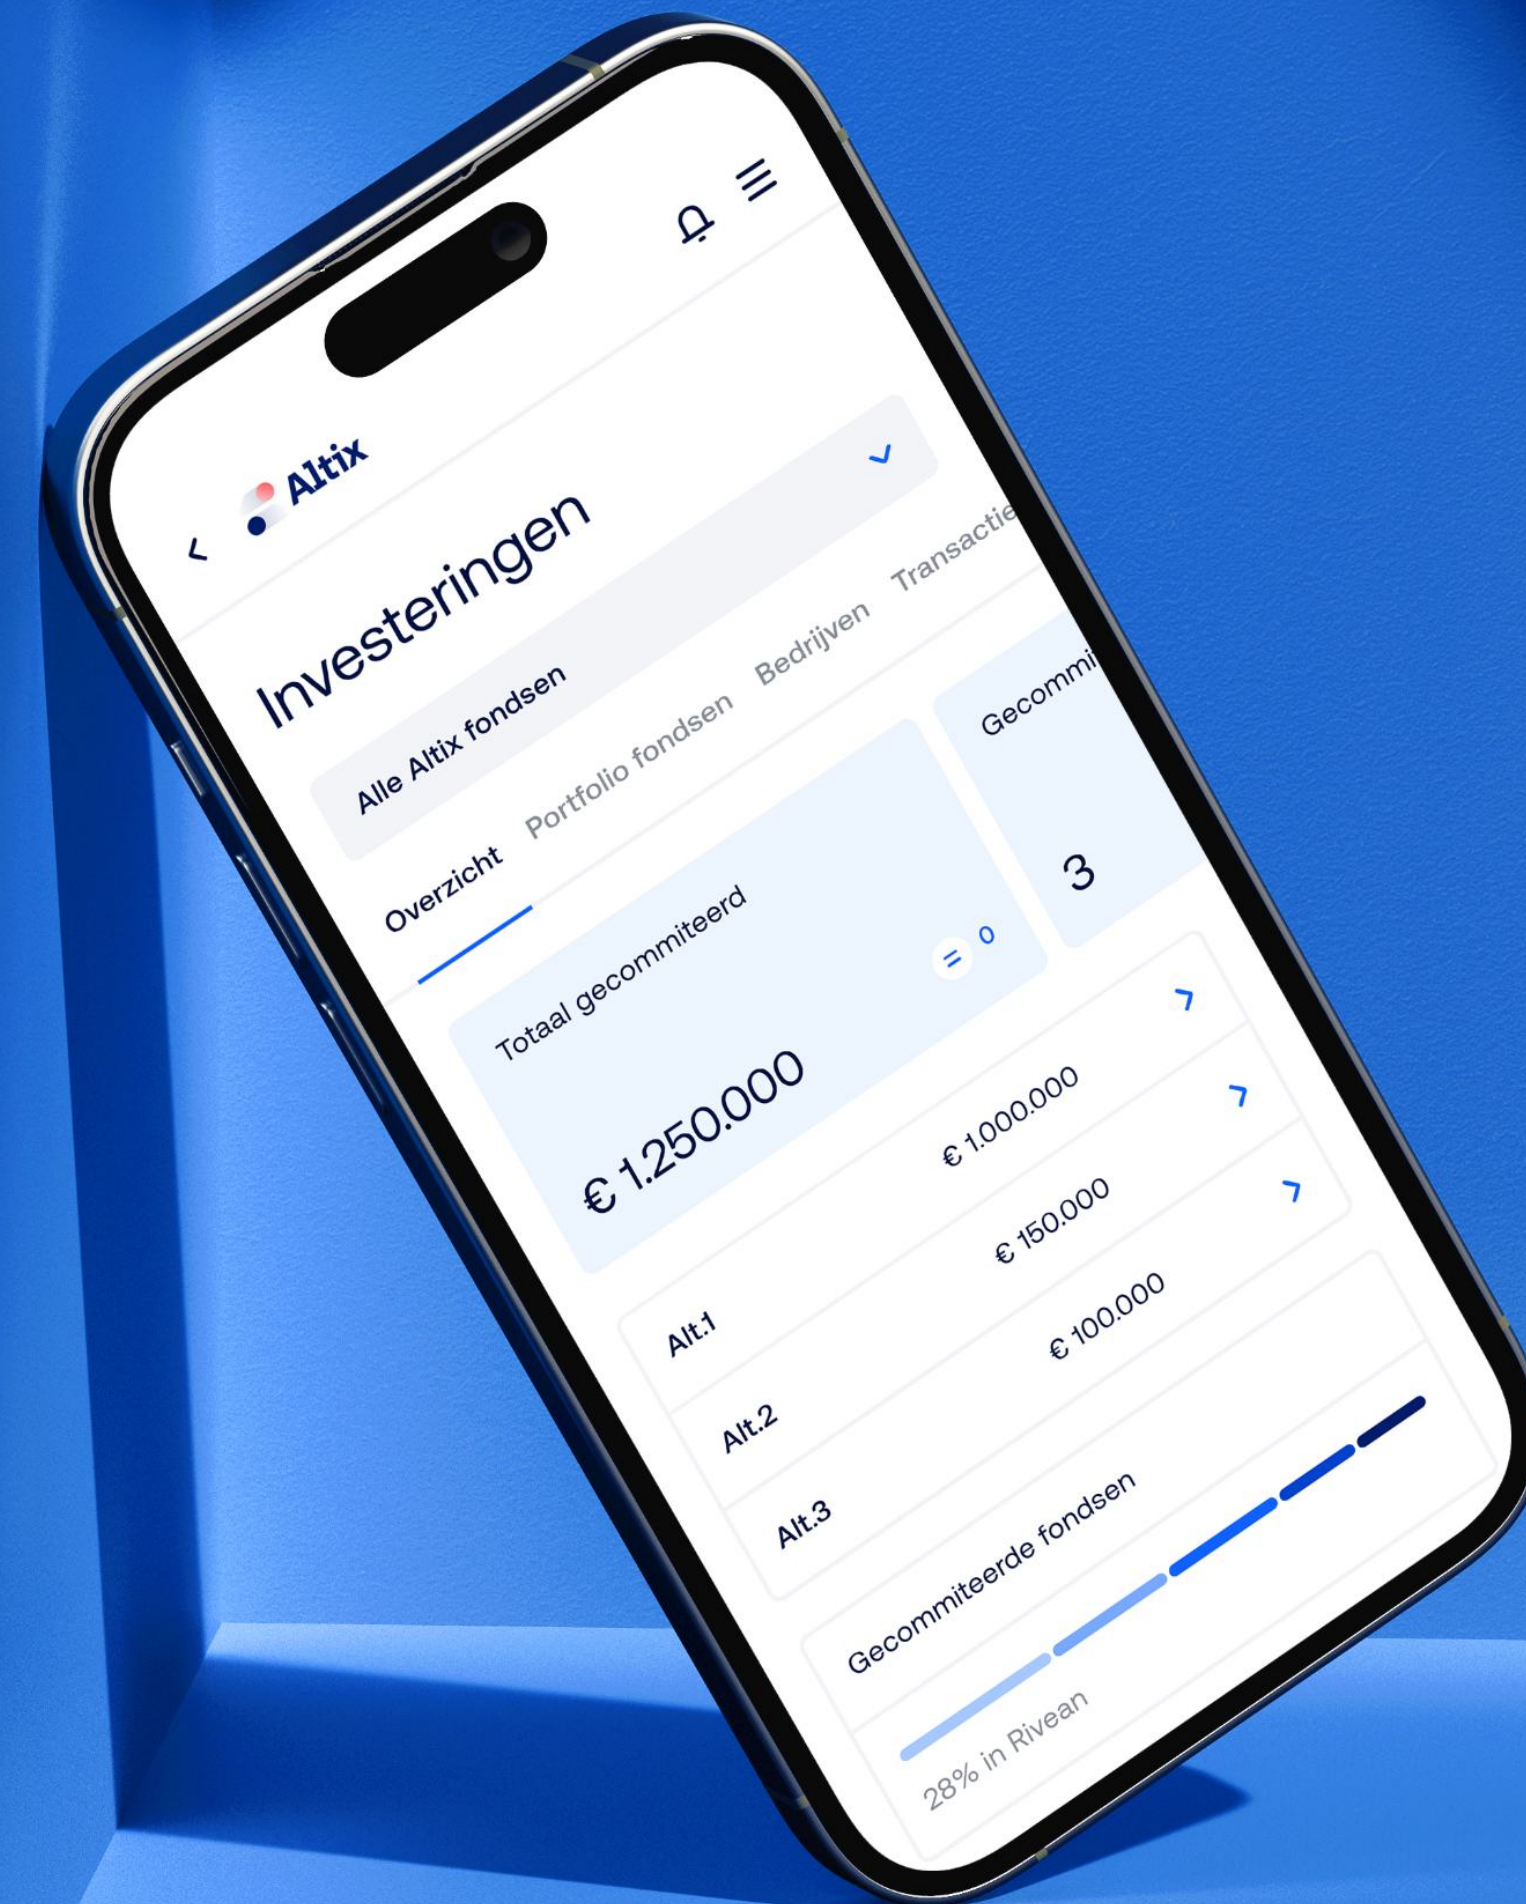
Altix

Investeringen

Alle Altix fondsen

Overzicht Portfolio fondsen Bedrijven Transactie

Totaal gecommiteerd

= 0

€ 1.250.000

Gecommi

3

Alt.1 € 1.000.000

Alt.2 € 150.000

Alt.3 € 100.000

Gecommiteerde fondsen

28% in Rivean